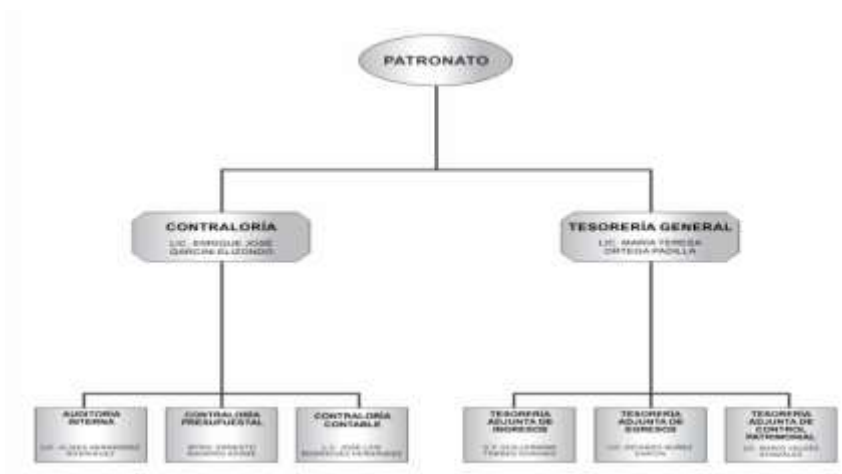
PATRONATO

CONTRALORÍA
LIC. ENRIQUE JOSÉ GARCÍA ELIZONDO

TESORERÍA GENERAL
LIC. MARIA TERESA ORTEGA PADILLA

AUDITORIA INTERNA
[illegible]

CONTRALORÍA PRESUPUESTAL
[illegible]

CONTRALORÍA CONTABLE
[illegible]

TESORERÍA ADJUNTA DE INGRESOS
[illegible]

TESORERÍA ADJUNTA DE EGRESOS
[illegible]

TESORERÍA ADJUNTA DE CONTROL PATRIMONIAL
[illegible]